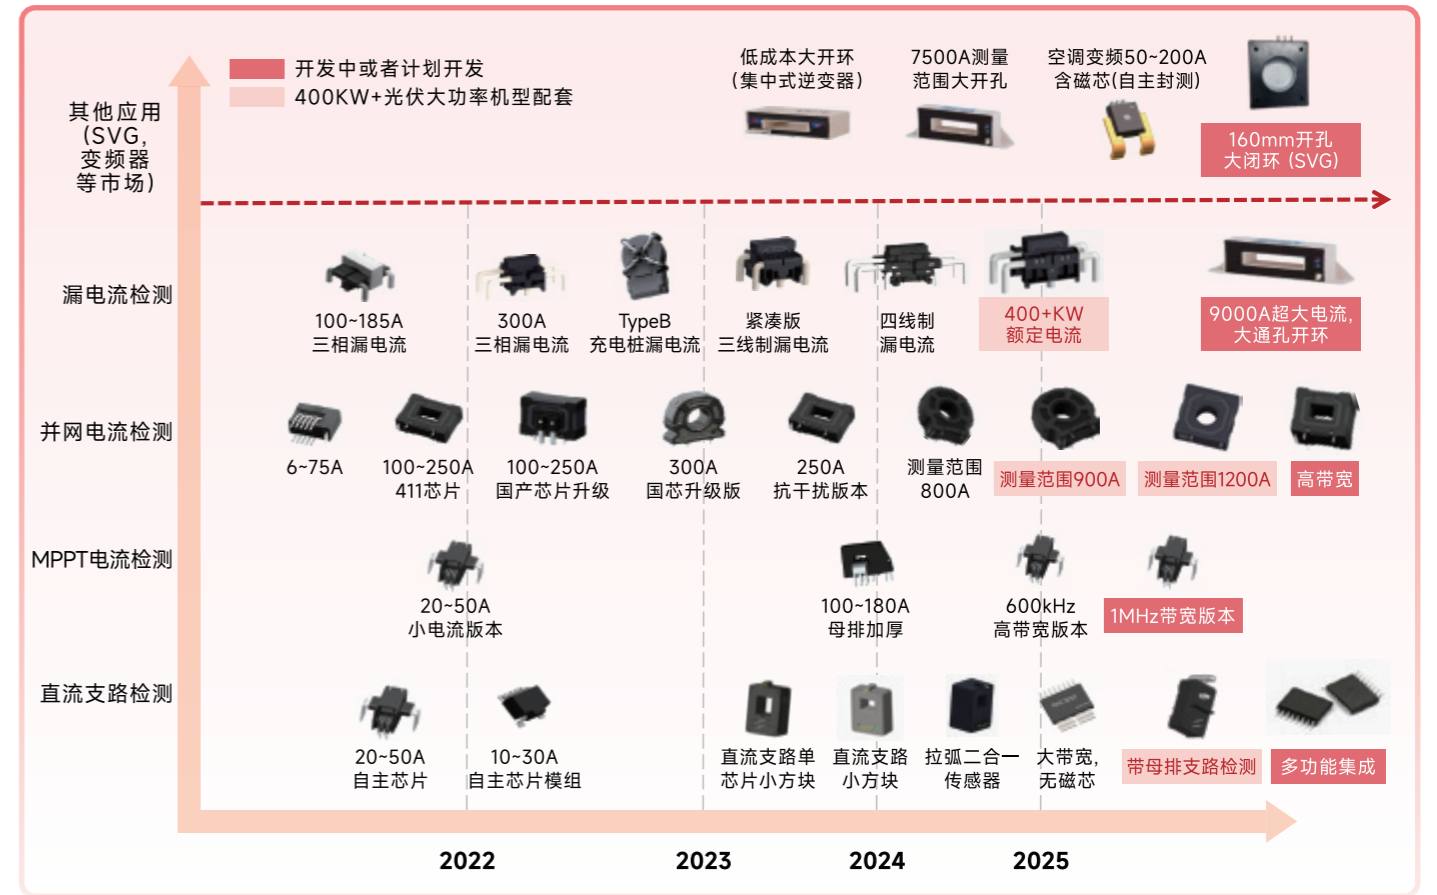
开发中或者计划开发
400KW+光伏大功率机型配套

其他应用（SVG，变频器等市场）

低成本大开环（集中式逆变器）
7500A测量范围大开孔
空调变频50~200A含磁芯(自主封测)
160mm开孔大闭环（SVG）

漏电流检测

100~185A三相漏电流
300A三相漏电流
TypeB充电桩漏电流
紧凑版三线制漏电流
四线制漏电流
400+KW额定电流
9000A超大电流，大通孔开环

并网电流检测

6~75A
100~250A 411芯片
100~250A国产芯片升级
300A国芯升级版
250A抗干扰版本
测量范围800A
测量范围900A
测量范围1200A
高带宽

MPPT电流检测

20~50A小电流版本
100~180A母排加厚
600kHz高带宽版本
1MHz带宽版本

直流支路检测

20~50A自主芯片
10~30A自主芯片模组
直流支路单芯片小方块
直流支路小方块
拉弧二合一传感器
大带宽，无磁芯
带母排支路检测
多功能集成

2022
2023
2024
2025